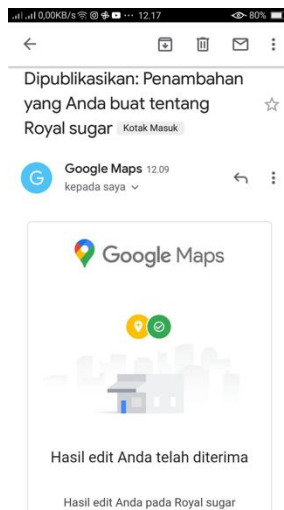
0,00KB/s 12.17 80%

Dipublikasikan: Penambahan yang Anda buat tentang Royal sugar Kotak Masuk

G

Google Maps 12.09
kepada saya

Google Maps

Hasil edit Anda telah diterima

Hasil edit Anda pada Royal sugar